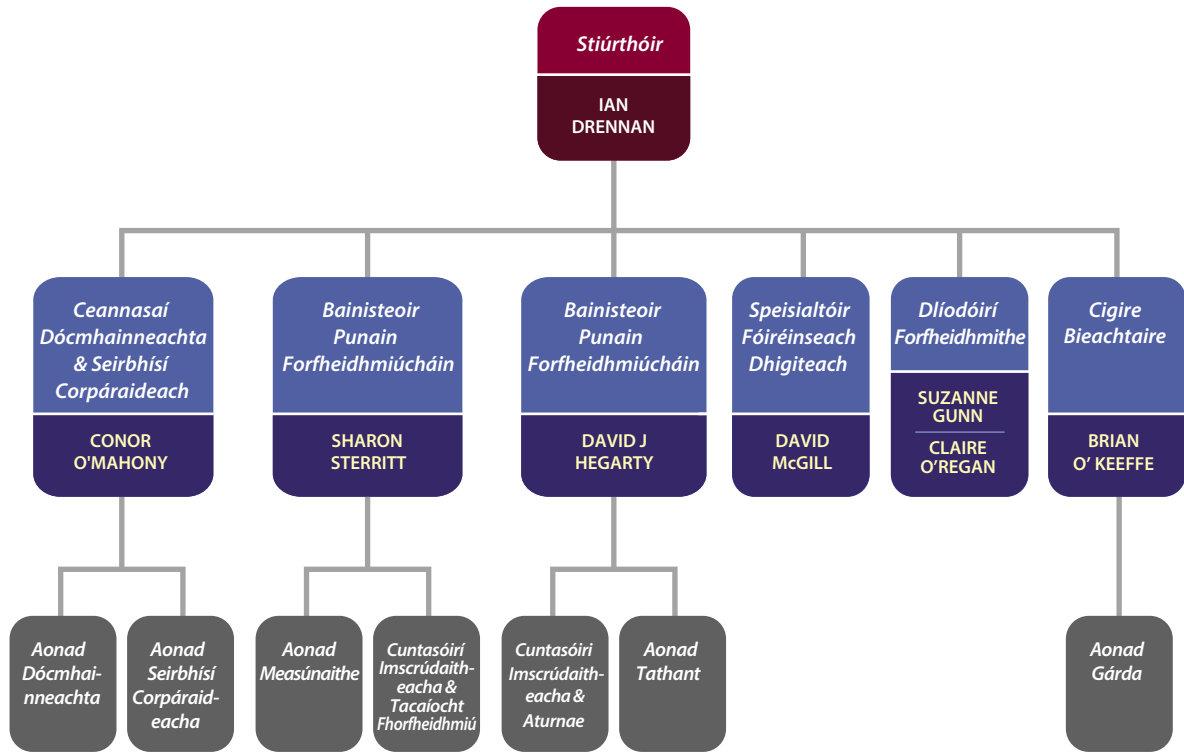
Stiúrthóir
IAN DRENNAN

Ceannasaí Dócmhainneachta & Seirbhísí Corpáraideach
CONOR O'MAHONY

Bainisteoir Punain Forfheidhmiúcháin
SHARON STERRITT

Bainisteoir Punain Forfheidhmiúcháin
DAVID J HEGARTY

Speisialtóir Fóiréinseach Dhigiteach
DAVID McGILL

Dlíodóirí Forfheidhmithe
SUZANNE GUNN
CLAIRE O'REGAN

Cigire Bieachtaire
BRIAN O' KEEFFE

Aonad Dócmhainneachta

Aonad Seirbhísí Corpáraideacha

Aonad Measúnaithe

Cuntasóirí Imscrúdaitheacha & Tacaíocht Fhorfheidhmiú

Cuntasóiri Imscrúdaitheacha & Aturnae

Aonad Tathant

Aonad Gárda